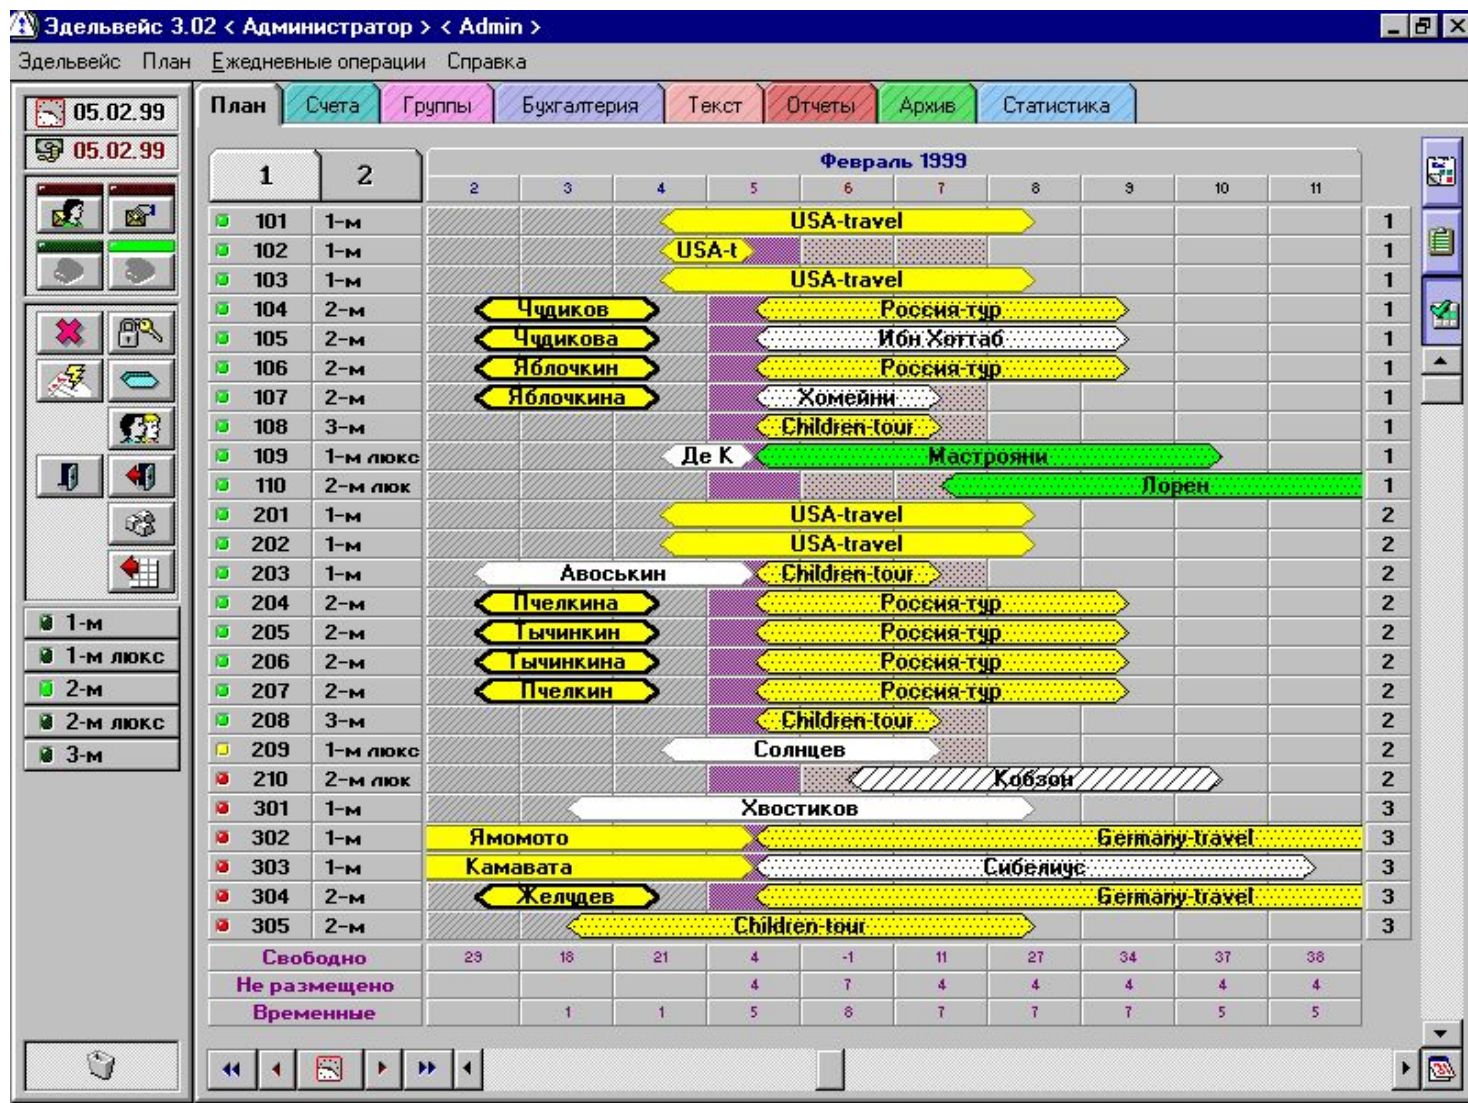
Эдельвейс 3.02 < Администратор > < Admin >

Эдельвейс План Ежедневные операции Справка

05.02.99
05.02.99

План Счета Группы Бухгалтерия Текст Отчеты Архив Статистика

1 2

Февраль 1999

| | | 2 | 3 | 4 | 5 | 6 | 7 | 8 | 9 | 10 | 11 | |
|---|---|---|---|---|---|---|---|---|---|---|---|---|
| 101 | 1-м | USA-travel | | | | | | | | | | 1 |
| 102 | 1-м | USA-t | | | | | | | | | | 1 |
| 103 | 1-м | USA-travel | | | | | | | | | | 1 |
| 104 | 2-м | Чудиков | Россия-тур | | | | | | | | | 1 |
| 105 | 2-м | Чудикова | Ибн Хоттаб | | | | | | | | | 1 |
| 106 | 2-м | Яблочкин | Россия-тур | | | | | | | | | 1 |
| 107 | 2-м | Яблочкина | Хомейни | | | | | | | | | 1 |
| 108 | 3-м | Children-tour | | | | | | | | | | 1 |
| 109 | 1-м люкс | Де К | Мастрояни | | | | | | | | | 1 |
| 110 | 2-м люк | Лорен | | | | | | | | | | 1 |
| 201 | 1-м | USA-travel | | | | | | | | | | 2 |
| 202 | 1-м | USA-travel | | | | | | | | | | 2 |
| 203 | 1-м | Авоськин | Children-tour | | | | | | | | | 2 |
| 204 | 2-м | Пчелкина | Россия-тур | | | | | | | | | 2 |
| 205 | 2-м | Тычинкин | Россия-тур | | | | | | | | | 2 |
| 206 | 2-м | Тычинкина | Россия-тур | | | | | | | | | 2 |
| 207 | 2-м | Пчелкин | Россия-тур | | | | | | | | | 2 |
| 208 | 3-м | Children-tour | | | | | | | | | | 2 |
| 209 | 1-м люкс | Солнцев | | | | | | | | | | 2 |
| 210 | 2-м люк | Кобзон | | | | | | | | | | 2 |
| 301 | 1-м | Хвостиков | | | | | | | | | | 3 |
| 302 | 1-м | Ямомото | Germany-travel | | | | | | | | | 3 |
| 303 | 1-м | Камавата | Сибелиус | | | | | | | | | 3 |
| 304 | 2-м | Желудев | Germany-travel | | | | | | | | | 3 |
| 305 | 2-м | Children-tour | | | | | | | | | | 3 |
| Свободно | | 23 | 18 | 21 | 4 | -1 | 11 | 27 | 34 | 37 | 38 | |
| Не размещено | | | | | 4 | 7 | 4 | 4 | 4 | 4 | 4 | |
| Временные | | | 1 | 1 | 5 | 8 | 7 | 7 | 7 | 5 | 5 | |

1-м
1-м люкс
2-м
2-м люкс
3-м